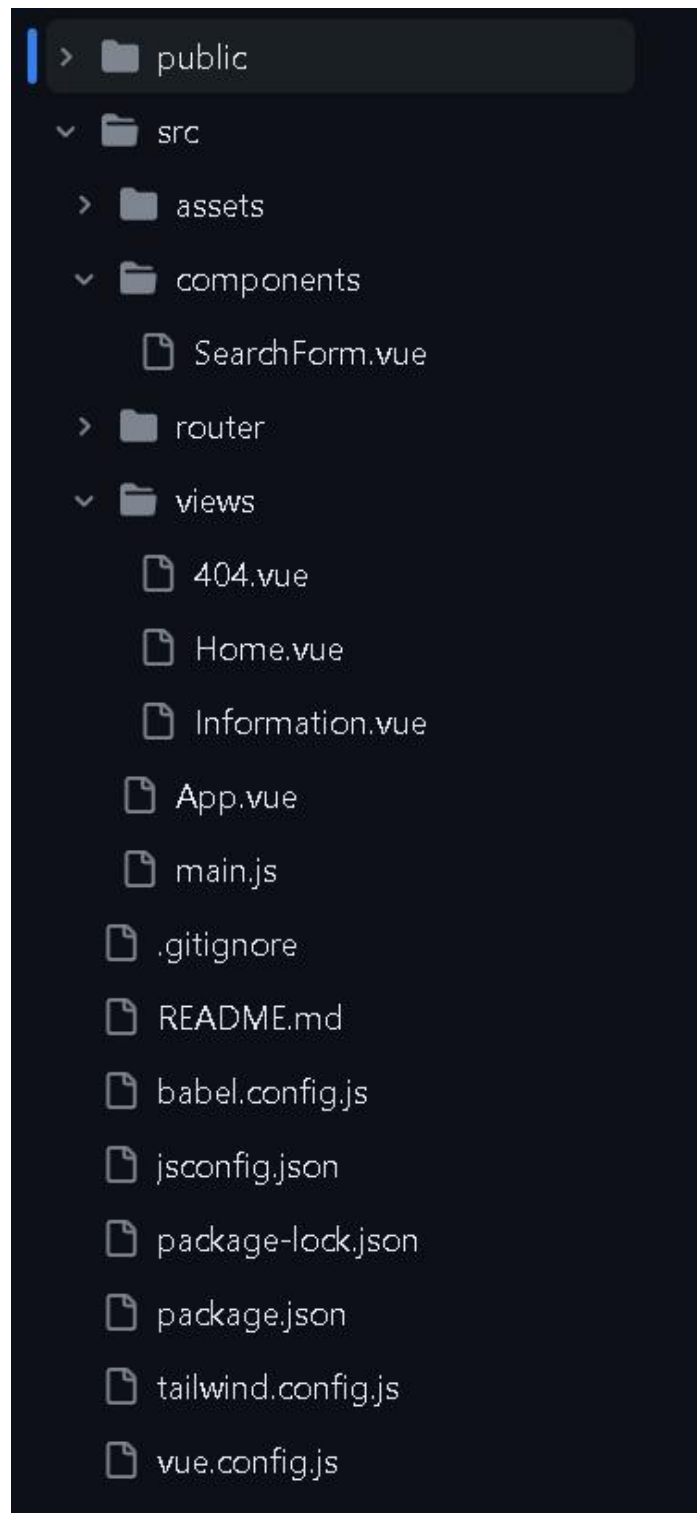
public
src
assets
components
SearchForm.vue
router
views
404.vue
Home.vue
Information.vue
App.vue
main.js
.gitignore
README.md
babel.config.js
jsconfig.json
package-lock.json
package.json
tailwind.config.js
vue.config.js